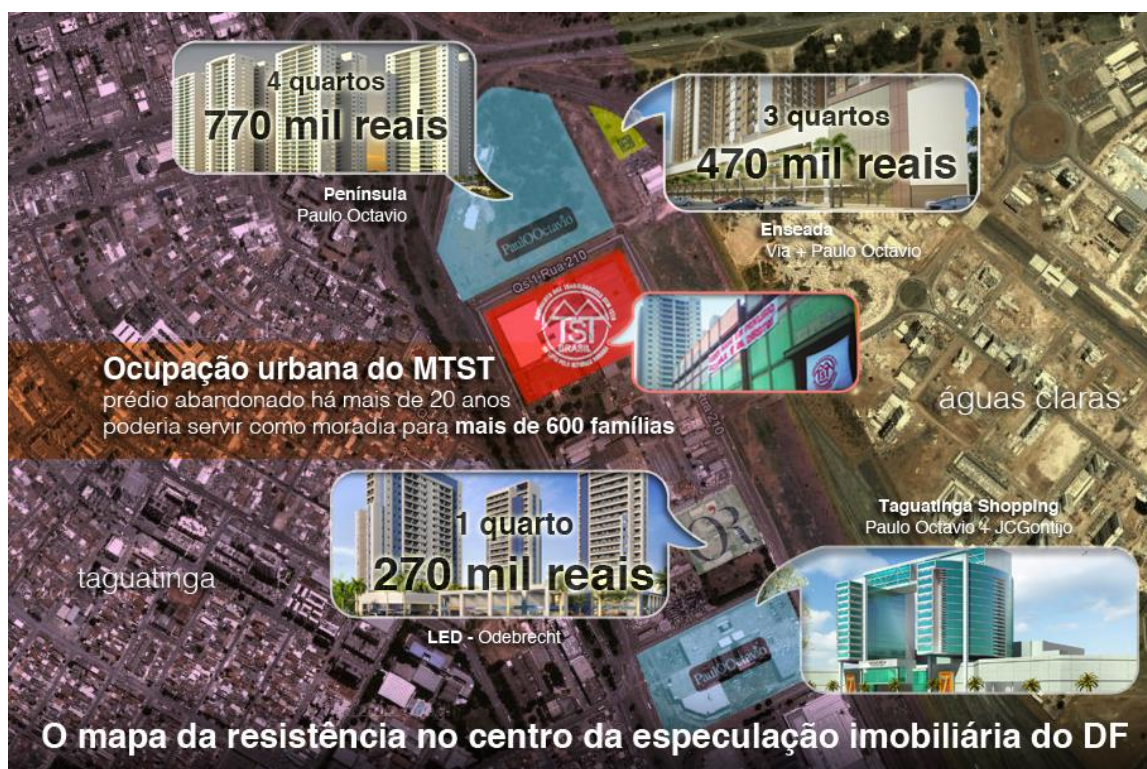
4 quartos
770 mil reais

Península
Paulo Octavio

3 quartos
470 mil reais

Enseada
Via + Paulo Octavio

PauloOctavio

Qs 11 Rua 210

MTST BRASIL

Ocupação urbana do MTST
prédio abandonado há mais de 20 anos
poderia servir como moradia para mais de 600 famílias

águas claras

1 quarto
270 mil reais

Taguatinga Shopping
Paulo Octavio + JCGontijo

taguatinga

LED - Odebrecht

PauloOctavio

O mapa da resistência no centro da especulação imobiliária do DF